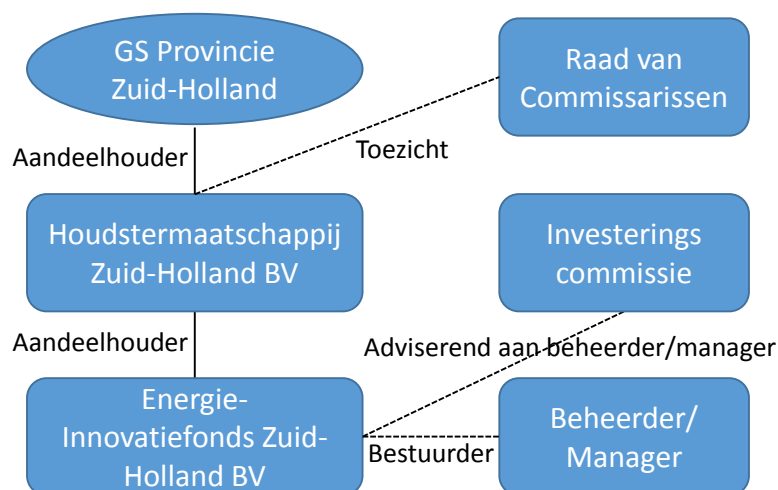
GS Provincie Zuid-Holland

Raad van Commissarissen

Aandeelhouder

Toezicht

Houdstermaatschappij Zuid-Holland BV

Investerings commissie

Aandeelhouder

Adviserend aan beheerder/manager

Energie-Innovatiefonds Zuid-Holland BV

Bestuurder

Beheerder/ Manager